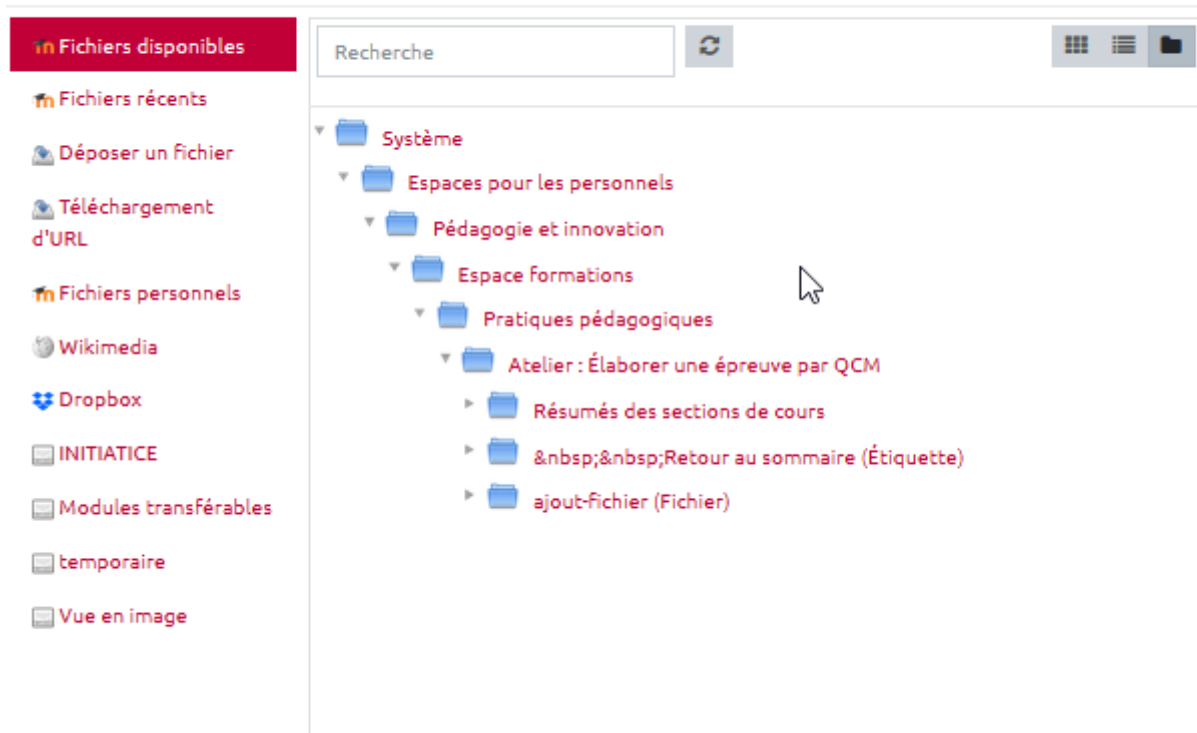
Fichiers disponibles
Fichiers récents
Déposer un fichier
Téléchargement d'URL
Fichiers personnels
Wikimedia
Dropbox
INITIATICE
Modules transférables
temporaire
Vue en image

Recherche

Système
Espaces pour les personnels
Pédagogie et innovation
Espace formations
Pratiques pédagogiques
Atelier : Élaborer une épreuve par QCM
Résumés des sections de cours
&nbsp;&nbsp;Retour au sommaire (Étiquette)
ajout-fichier (Fichier)